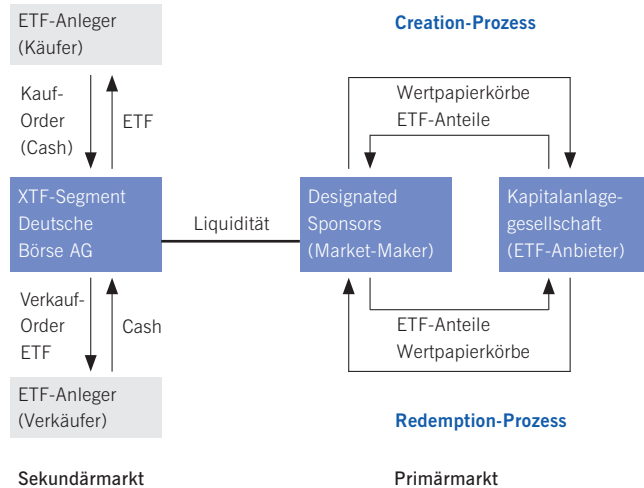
ETF-Anleger (Käufer)

Kauf-Order (Cash)

ETF

XTF-Segment Deutsche Börse AG

Verkauf-Order ETF

Cash

ETF-Anleger (Verkäufer)

Sekundärmarkt

Creation-Prozess

Wertpapierkörbe

ETF-Anteile

Liquidität

Designated Sponsors (Market-Maker)

Kapitalanlagegesellschaft (ETF-Anbieter)

ETF-Anteile

Wertpapierkörbe

Redemption-Prozess

Primärmarkt